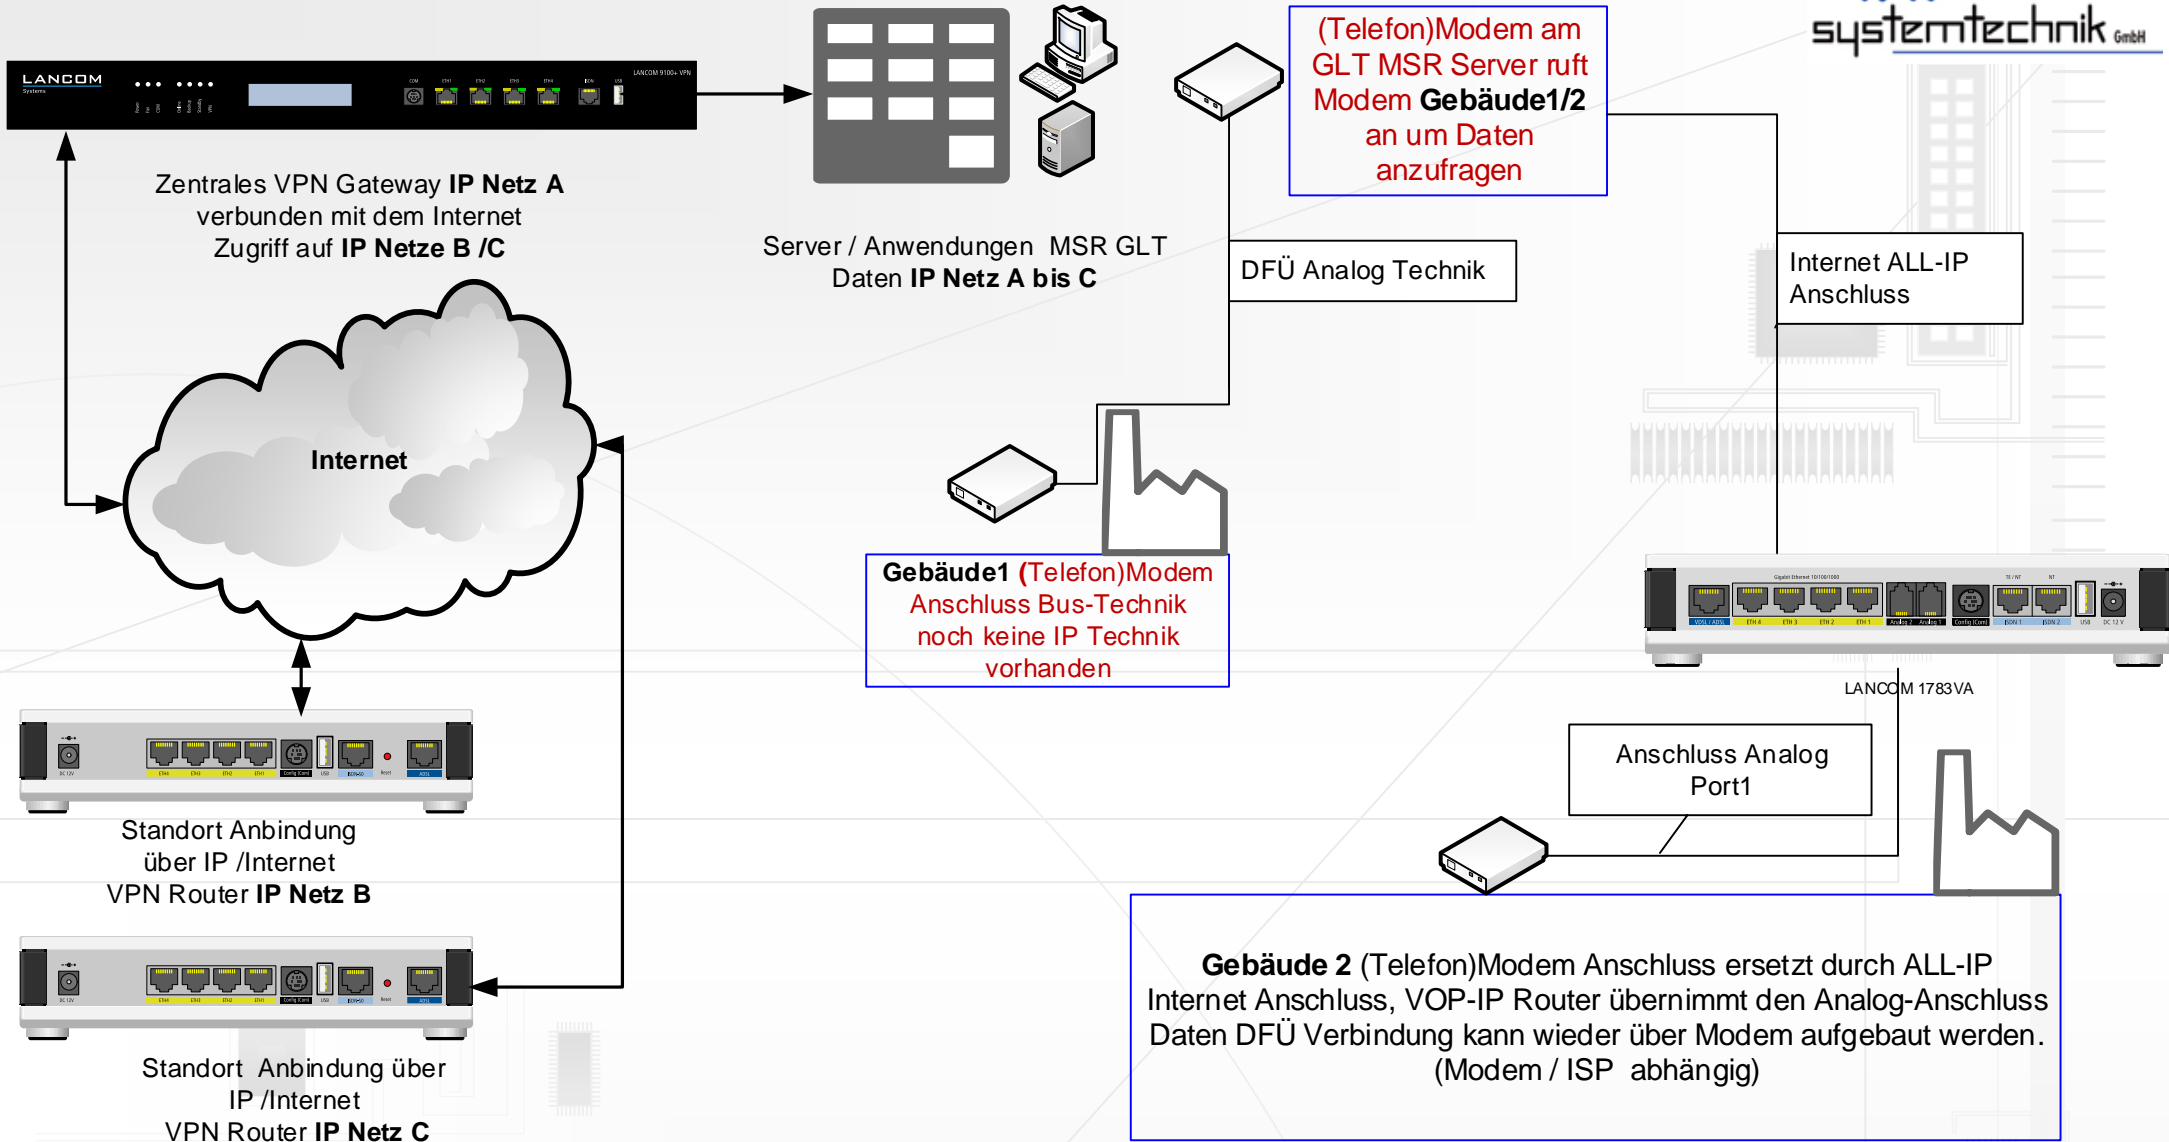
systemtechnik GmbH

LANCOM Systems

LANCOM 9100+ VPN

Zentrales VPN Gateway **IP Netz A** verbunden mit dem Internet Zugriff auf **IP Netze B /C**

Server / Anwendungen MSR GLT Daten **IP Netz A bis C**

(Telefon)Modem am GLT MSR Server ruft Modem **Gebäude1/2** an um Daten anzufragen

DFÜ Analog Technik

Internet ALL-IP Anschluss

Internet

**Gebäude1** (Telefon)Modem Anschluss Bus-Technik noch keine IP Technik vorhanden

LANCOM 1783VA

Anschluss Analog Port1

Standort Anbindung über IP /Internet VPN Router **IP Netz B**

Standort Anbindung über IP /Internet VPN Router **IP Netz C**

**Gebäude 2** (Telefon)Modem Anschluss ersetzt durch ALL-IP Internet Anschluss, VOP-IP Router übernimmt den Analog-Anschluss Daten DFÜ Verbindung kann wieder über Modem aufgebaut werden. (Modem / ISP abhängig)